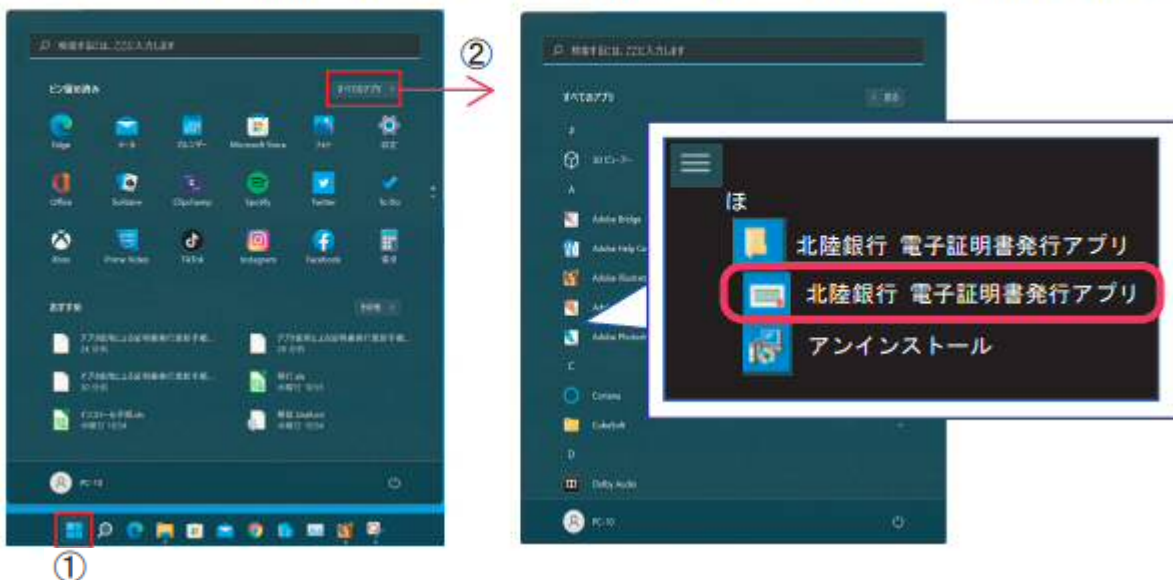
検索するには、ここに入力します

ピン留め済み

すべてのアプリ >

Edge
メール
カレンダー
Microsoft Store
フォト
設定

Office
Solitaire
Clipchamp
Spotify
Twitter
To Do

Xbox
Prime Video
TikTok
Instagram
Facebook
電卓

おすすめ

その他 >

PC-10

①

②

検索するには、ここに入力します

すべてのアプリ

< 戻る

#

3D ビューアー

A

Adobe Bridge

Adobe Help Ce

Adobe Illustrat

Adobe Photosh

C

Cortana

CubeSoft

D

Dolby Audio

PC-10

ほ

北陸銀行 電子証明書発行アプリ

北陸銀行 電子証明書発行アプリ

アンインストール